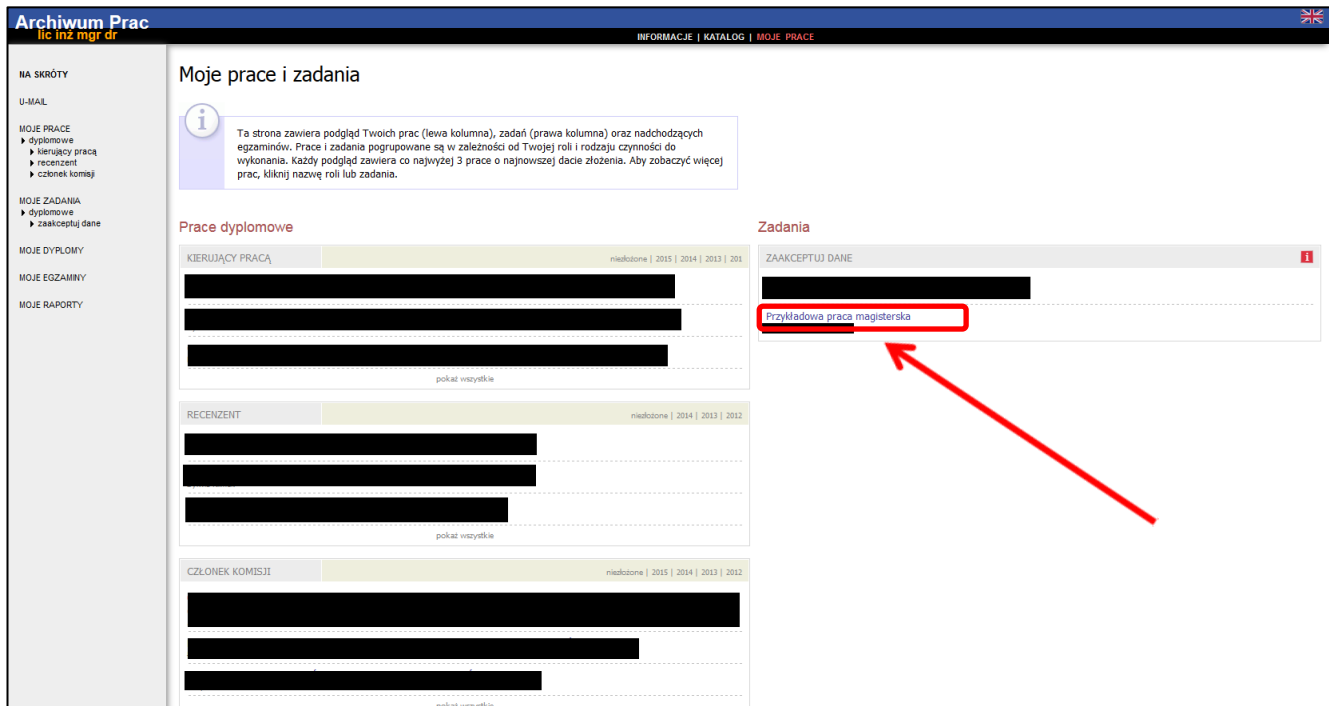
Archiwum Prac
lic inż mgr dr

INFORMACJE | KATALOG | MOJE PRACE

NA SKRÓTY

U-MAIL

MOJE PRACE
dyplomowe
kierujący pracą
recenzent
członek komisji

MOJE ZADANIA
dyplomowe
zaakceptuj dane

MOJE DYPLOMY

MOJE EGZAMINY

MOJE RAPORTY

Moje prace i zadania

Ta strona zawiera podgląd Twoich prac (lewa kolumna), zadań (prawa kolumna) oraz nadchodzących egzaminów. Prace i zadania pogrupowane są w zależności od Twojej roli i rodzaju czynności do wykonania. Każdy podgląd zawiera co najwyżej 3 prace o najnowszej dacie złożenia. Aby zobaczyć więcej prac, kliknij nazwę roli lub zadania.

Prace dyplomowe

KIERUJĄCY PRACĄ
niezłożone | 2015 | 2014 | 2013 | 201

pokaż wszystkie

RECENZENT
niezłożone | 2014 | 2013 | 2012

pokaż wszystkie

CZŁONEK KOMISJI
niezłożone | 2015 | 2014 | 2013 | 2012

pokaż wszystkie

Zadania

ZAAKCEPTUJ DANE

Przykładowa praca magisterska